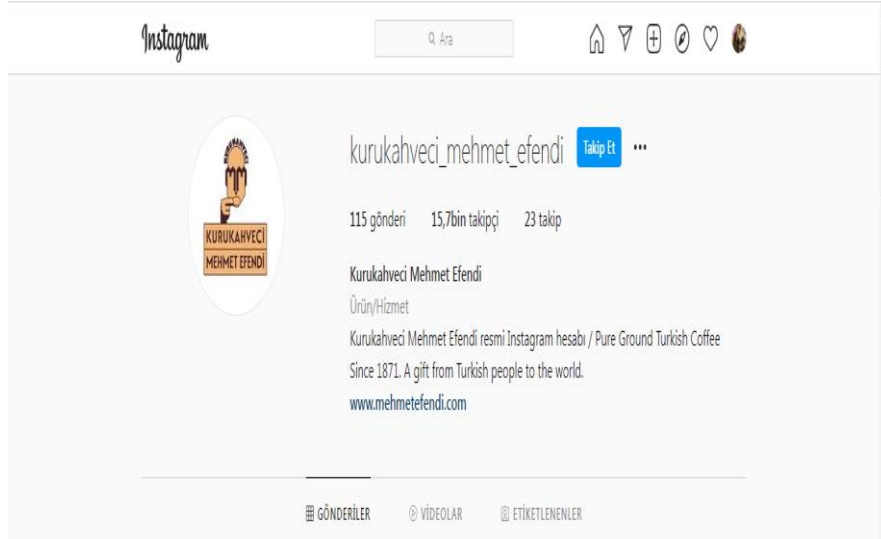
Instagram

Ara

KURUKAHVECİ MEHMET EFENDİ

kurukahveci_mehmet_efendi Takip Et ···

115 gönderi 15,7bin takipçi 23 takip

Kurukahveci Mehmet Efendi

Ürün/Hizmet

Kurukahveci Mehmet Efendi resmi Instagram hesabı / Pure Ground Turkish Coffee Since 1871. A gift from Turkish people to the world.

www.mehmetefendi.com

GÖNDERİLER VİDEOLAR ETİKETLENENLER